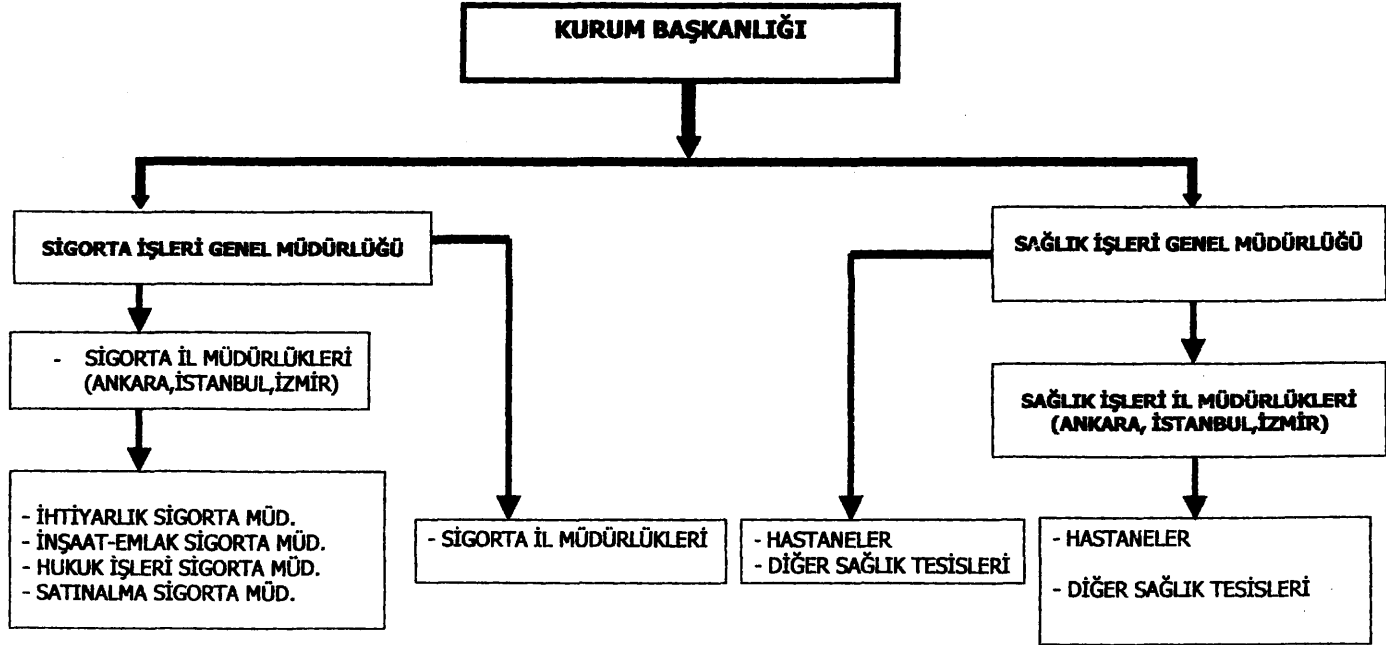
KURUM BAŞKANLIĞI

SİGORTA İŞLERİ GENEL MÜDÜRLÜĞÜ

- SİGORTA İL MÜDÜRLÜKLERİ (ANKARA,İSTANBUL,İZMİR)

- İHTİYARLIK SİGORTA MÜD.
- İNŞAAT-EMLAK SİGORTA MÜD.
- HUKUK İŞLERİ SİGORTA MÜD.
- SATINALMA SİGORTA MÜD.

- SİGORTA İL MÜDÜRLÜKLERİ

SAĞLIK İŞLERİ GENEL MÜDÜRLÜĞÜ

- HASTANELER
- DİĞER SAĞLIK TESİSLERİ

SAĞLIK İŞLERİ İL MÜDÜRLÜKLERİ (ANKARA, İSTANBUL,İZMİR)

- HASTANELER

- DİĞER SAĞLIK TESİSLERİ